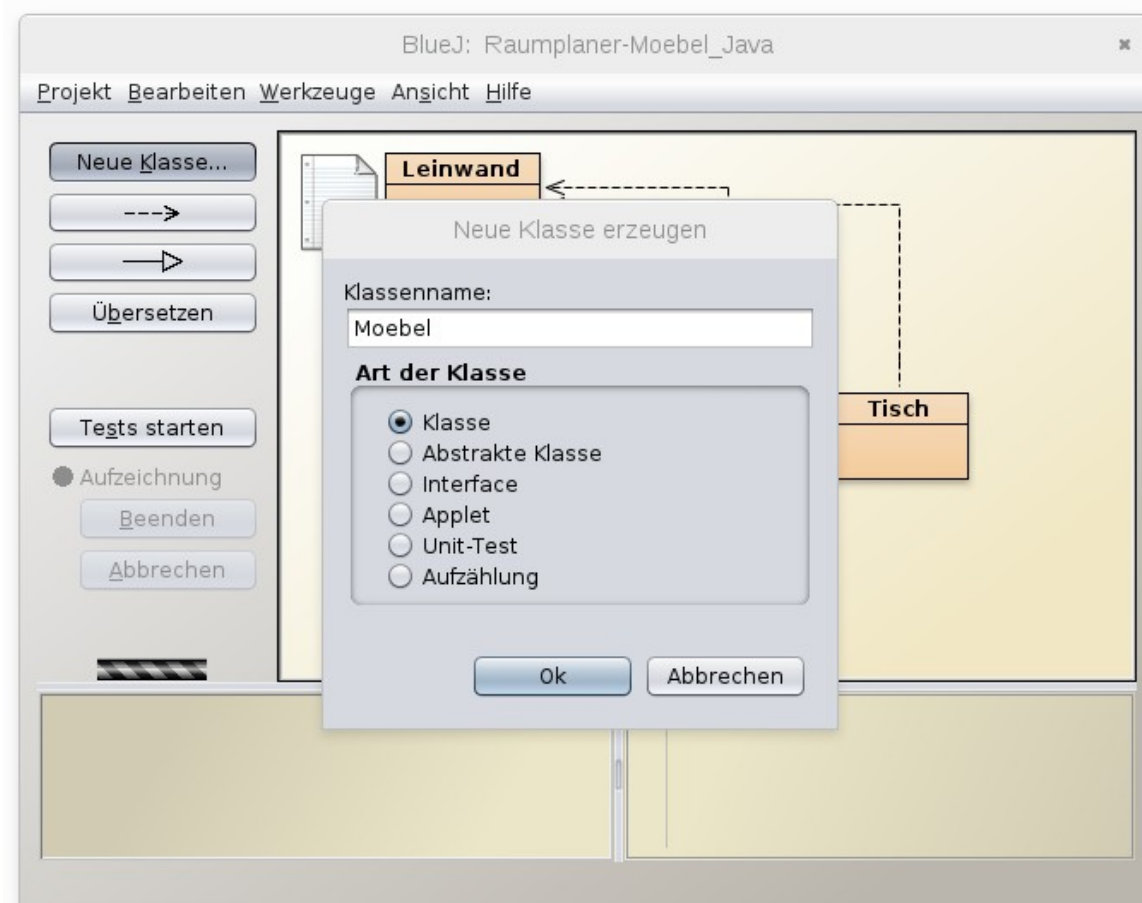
BlueJ: Raumplaner-Moebel_Java

Projekt Bearbeiten Werkzeuge Ansicht Hilfe

Neue Klasse...

--->

Übersetzen

Tests starten

Aufzeichnung

Beenden

Abbrechen

Leinwand

Tisch

Neue Klasse erzeugen

Klassenname:

Moebel

Art der Klasse

Klasse

Abstrakte Klasse

Interface

Applet

Unit-Test

Aufzählung

Ok

Abbrechen